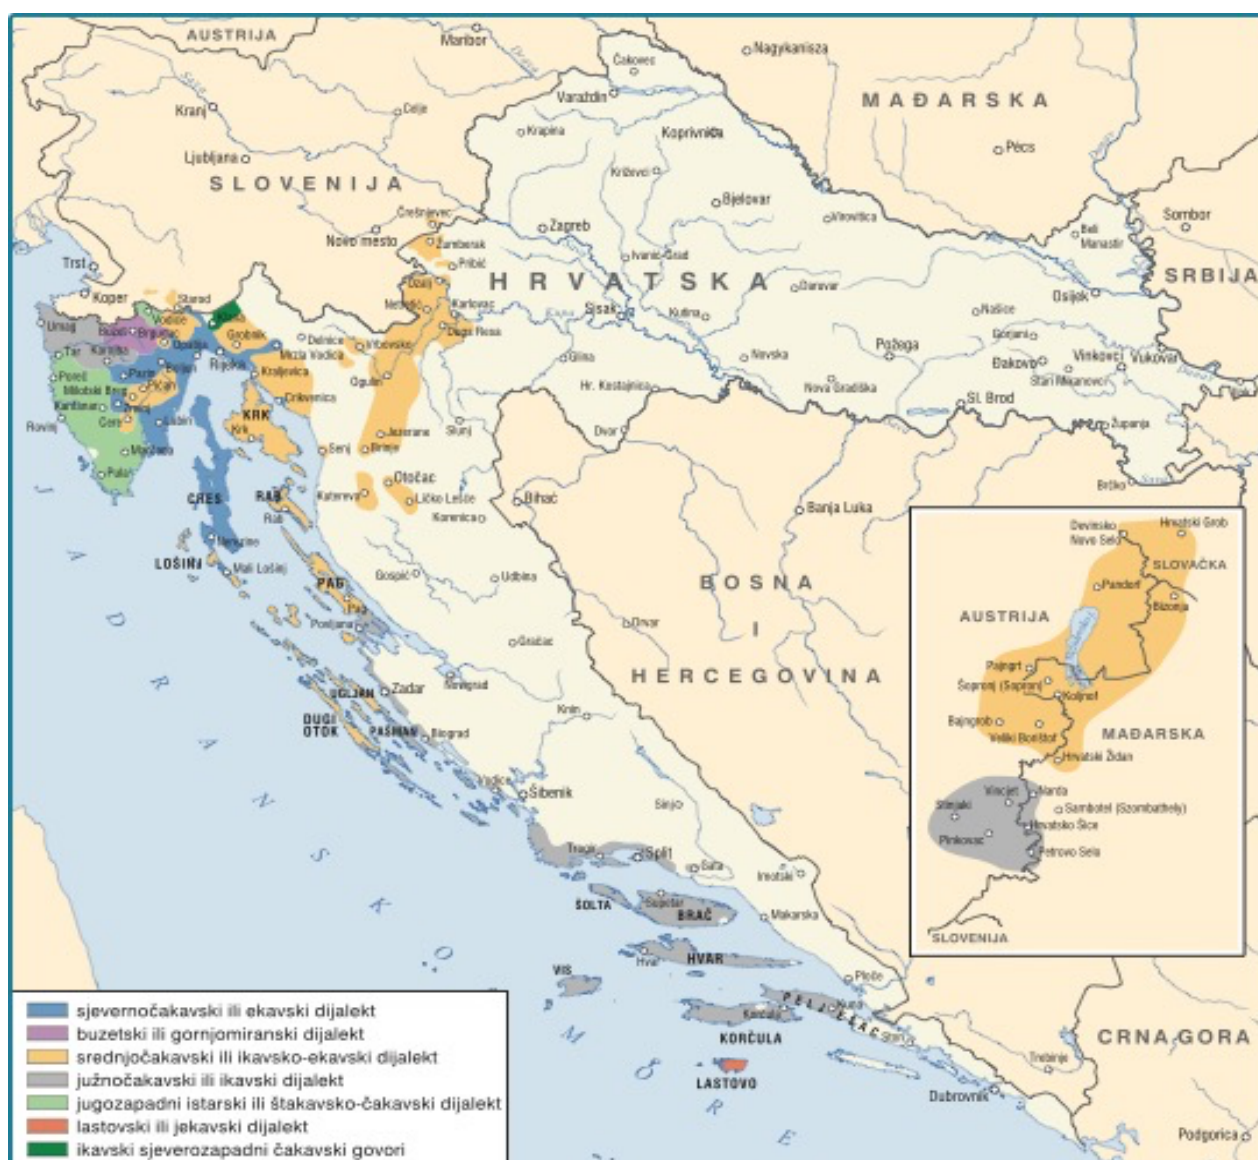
AUSTRIJA
Maribor
Čakovec
Nagykanizsa
MAĐARSKA
Kranj
Celje
Varaždin
Krapina
Koprivnica
Ljubljana
Pécs
SLOVENIJA
Križevci
Bjelovar
Črnomelj
Virovitica
Novo mesto
Zagreb
Žumberak
Beli Manastir
Sombor
Trst
Pribić
Ivanić-Grad
HRVATSKA
Daruvar
SRBIJA
Koper
Duga Resa
Netretić
Karlovac
Sisak
Kutina
Našice
Osijek
Umag
Buzet
Brgudac
Opatija
Delnice
Vrbovsko
Gorjani
Tar
Kršan
Grobnik
Mrkopalj
Mala Vodica
Požega
Đakovo
Vinkovci
Vukovar
Poreč
Pazin
Rijeka
Kraljevica
Ogulin
Glina
Novska
Stari Mikanovci
Motovun Breg
Pićan
Crikvenica
Hr. Kostajnica
Nova Gradiška
Sl. Brod
Kanfanar
Gorica
Labin
KRK
Krk
Senj
Jezerane
Slunj
Dvor
Županja
Rovinj
Medulin
Brinje
Pula
Otočac
Brčko
CRES
RAB
Kuterevo
Ličko Lešće
Bihać
Banja Luka
Rab
Korenica
Nerezine
LOŠINJ
Mali Lošinj
Gospić
Udbina
PAG
BOSNA
I
HERCEGOVINA
Pag
Povljana
Drvar
Gračac
UGLJAN
Zadar
Novigrad
DUGI OTOK
PAŠMAN
Biograd
Knin
Vodice
Šibenik
Sinj
Trogir
Split
Solin
Imotski
ŠOLTA
Supetar
BRAČ
Makarska
VIS
Hvar
HVAR
Ploče
Kula
PELJEŠAC
Korčula
KORČULA
LASTOVO
Trebinje
Dubrovnik
Podgorica
CRNA GORA
JADRANSKO MORE
Devinsko Novo Selo
Hrvatski Grob
SLOVAČKA
Pandorf
Bizonja
AUSTRIJA
Pajngrt
Šopronj (Sopron)
Kolnof
Bajngrob
Veliki Borištof
MAĐARSKA
Hrvatski Židan
Vincjet
Narda
Stinjaki
Sambotel (Szombathely)
Hrvatsko Šice
Pinkovac
Petrovo Selo
SLOVENIJA
sjevernočakavski ili ekavski dijalekt
buzetski ili gornjomiranski dijalekt
srednjočakavski ili ikavsko-ekavski dijalekt
južnočakavski ili ikavski dijalekt
jugozapadni istarski ili štakavsko-čakavski dijalekt
lastovski ili jekavski dijalekt
ikavski sjeverozapadni čakavski govori